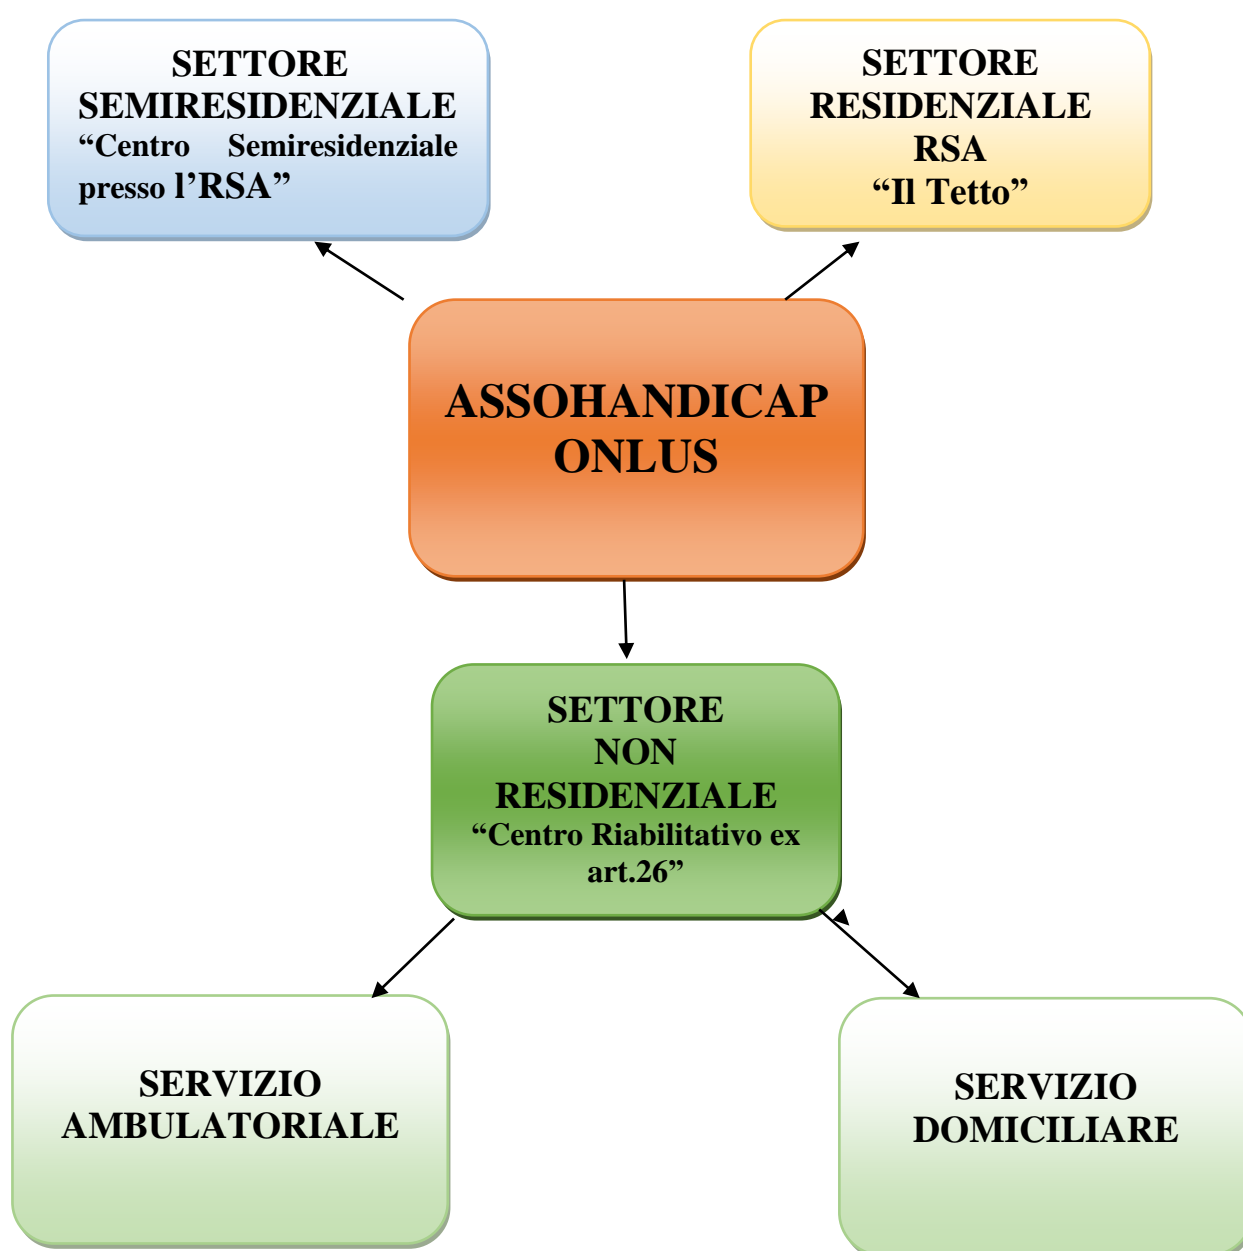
SETTORE SEMIRESIDENZIALE
“Centro Semiresidenziale presso l’RSA”

SETTORE RESIDENZIALE
RSA
“Il Tetto”

ASSOHANDICAP ONLUS

SETTORE NON RESIDENZIALE
“Centro Riabilitativo ex art.26”

SERVIZIO AMBULATORIALE

SERVIZIO DOMICILIARE